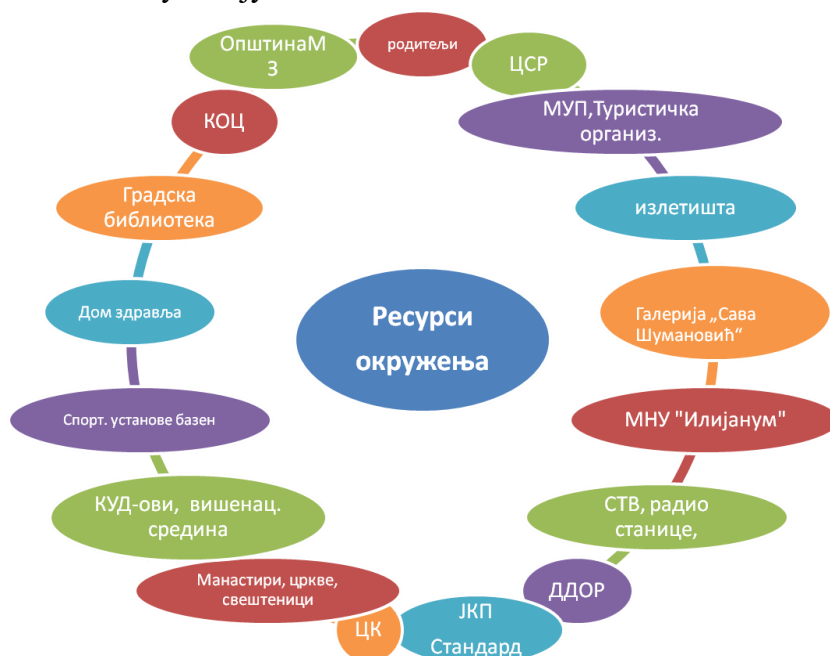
ОпштинаМ
З

родитељи

ЦСР

МУП,Туристичка организ.

излетишта

Галерија „Сава Шумановић“

МНУ "Илијанум"

СТВ, радио станице,

ДДОР

ЈКП Стандард

ЦК

Манастири, цркве, свештеници

КУД-ови, вишенац. средина

Спорт. установе базен

Дом здравља

Градска библиотека

КОЦ

Ресурси окружења